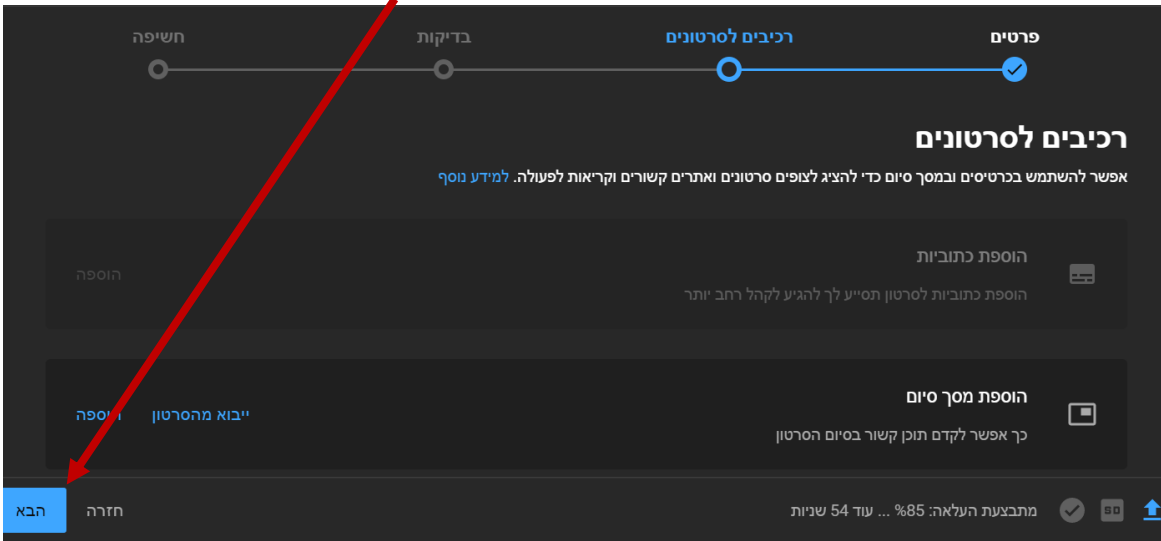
פרטים
רכיבים לסרטונים
בדיקות
חשיפה

רכיבים לסרטונים

אפשר להשתמש בכרטיסים ובמסך סיום כדי להציג לצופים סרטונים ואתרים קשורים וקריאות לפעולה. למידע נוסף

הוספת כתוביות
הוספת כתוביות לסרטון תסייע לך להגיע לקהל רחב יותר
הוספה

הוספת מסך סיום
כך אפשר לקדם תוכן קשור בסיום הסרטון
ייבוא מהסרטון
הוספה

SD
מתבצעת העלאה: 85% ... עוד 54 שניות
חזרה
הבא